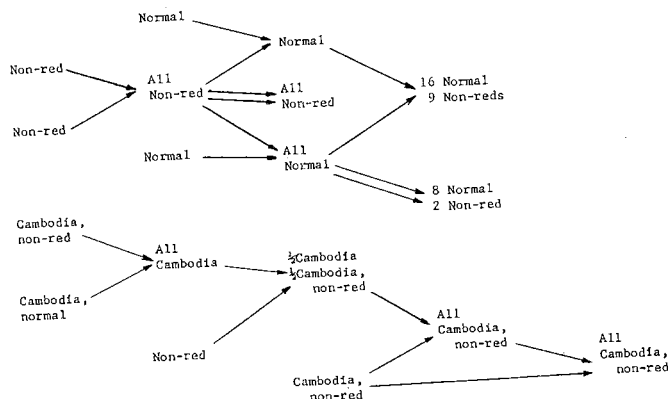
Normal

Non-red

All Non-red

Normal

All Non-red

16 Normal
9 Non-reds

Non-red

Normal

All Normal

8 Normal
2 Non-red

Cambodia, non-red

All Cambodia

$\frac{1}{2}$Cambodia
$\frac{1}{2}$Cambodia, non-red

Cambodia, normal

All Cambodia, non-red

All Cambodia, non-red

Non-red

Cambodia, non-red